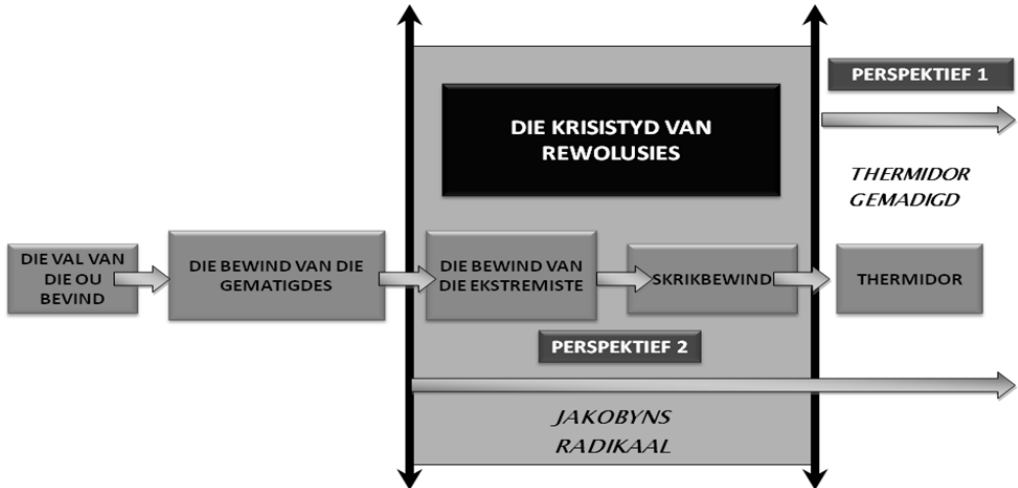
DIE KRISISTYD VAN REWOLUSIES

PERSPEKTIEF 1

THERMIDOR GEMADIGD

DIE VAL VAN DIE OU BEVIND

DIE BEWIND VAN DIE GEMATIGDES

DIE BEWIND VAN DIE EKSTREMISTE

SKRIKBEWIND

THERMIDOR

PERSPEKTIEF 2

JAKOBYNS RADIKAAL